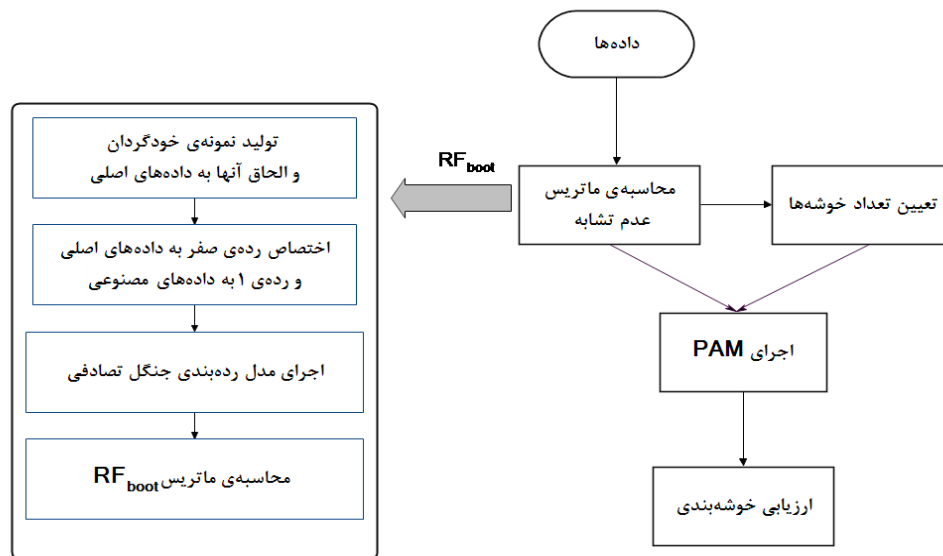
داده‌ها

محاسبه‌ی ماتریس عدم تشابه

تعیین تعداد خوشه‌ها

اجرای PAM

ارزیابی خوشه‌بندی

$RF_{boot}$

تولید نمونه‌ی خودگردان و الحاق آنها به داده‌های اصلی

اختصاص رده‌ی صفر به داده‌های اصلی و رده‌ی ۱ به داده‌های مصنوعی

اجرای مدل رده‌بندی جنگل تصادفی

محاسبه‌ی ماتریس $RF_{boot}$